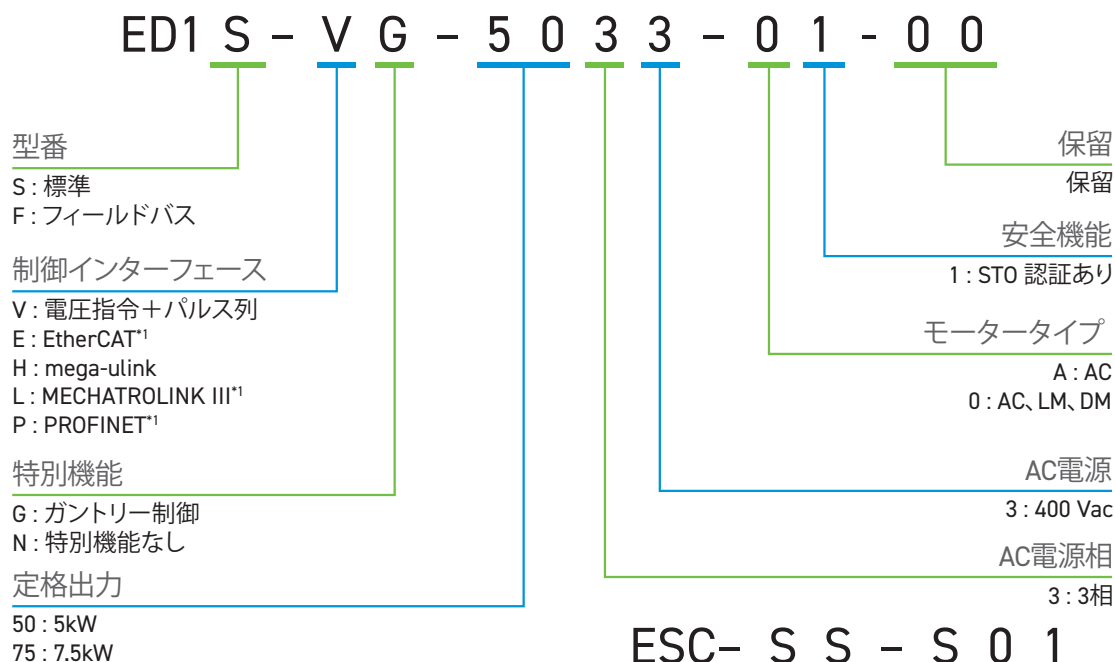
ED1 S – V G – 5 0 3 3 – 0 1 – 0 0

型番
S : 標準
F : フィールドバス

制御インターフェース
V : 電圧指令＋パルス列
E : EtherCAT*1
H : mega-ulink
L : MECHATROLINK III*1
P : PROFINET*1

特別機能
G : ガントリー制御
N : 特別機能なし

定格出力
50 : 5kW
75 : 7.5kW

保留
保留

安全機能
1 : STO 認証あり

モータータイプ
A : AC
0 : AC、LM、DM

AC電源
3 : 400 Vac

AC電源相
3 : 3相

ESC– S S – S 0 1